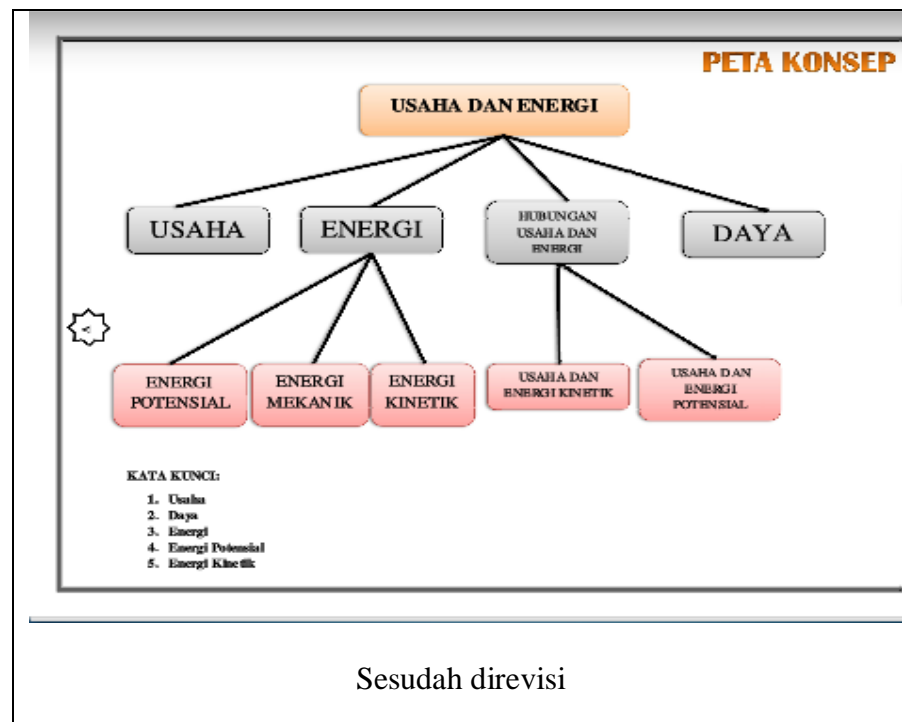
PETA KONSEP

USAHA DAN ENERGI

USAHA

ENERGI

HUBUNGAN USAHA DAN ENERGI

DAYA

ENERGI POTENSIAL

ENERGI MEKANIK

ENERGI KINETIK

USAHA DAN ENERGI KINETIK

USAHA DAN ENERGI POTENSIAL

KATA KUNCI:

1. Usaha
2. Daya
3. Energi
4. Energi Potensial
5. Energi Kinetik

Sesudah direvisi